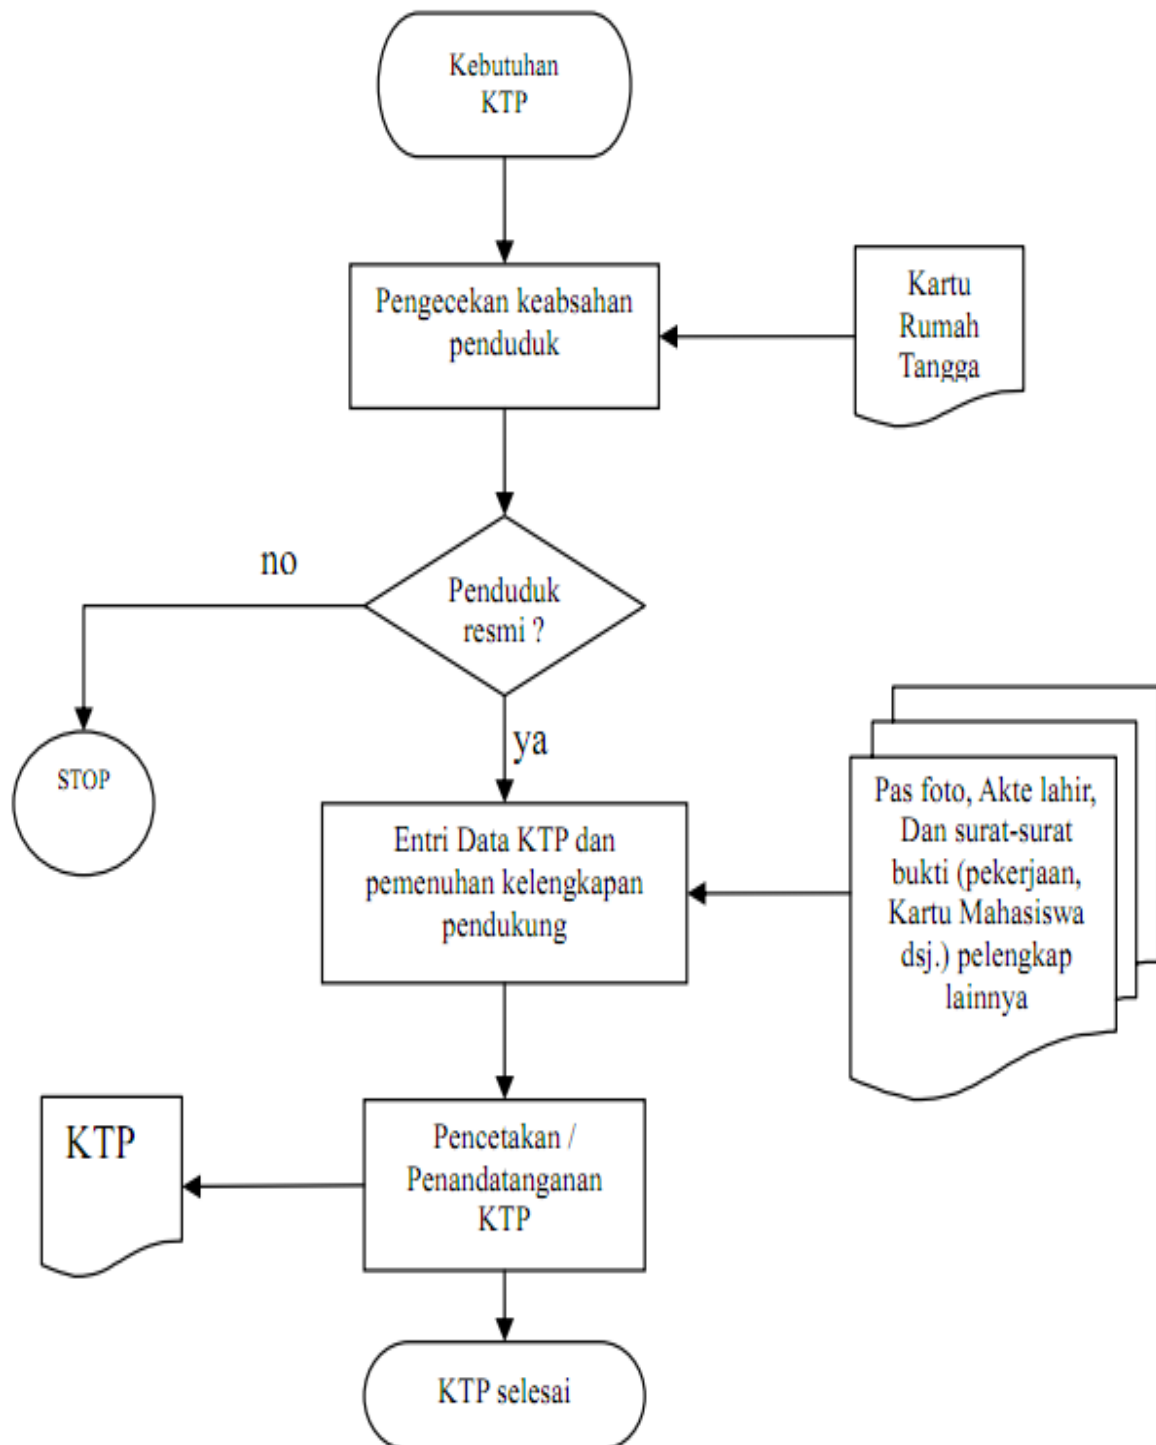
Kebutuhan KTP

Pengecekan keabsahan penduduk

Kartu Rumah Tangga

no

Penduduk resmi ?

STOP

ya

Entri Data KTP dan pemenuhan kelengkapan pendukung

Pas foto, Akte lahir, Dan surat-surat bukti (pekerjaan, Kartu Mahasiswa dsj.) pelengkap lainnya

KTP

Pencetakan / Penandatanganan KTP

KTP selesai